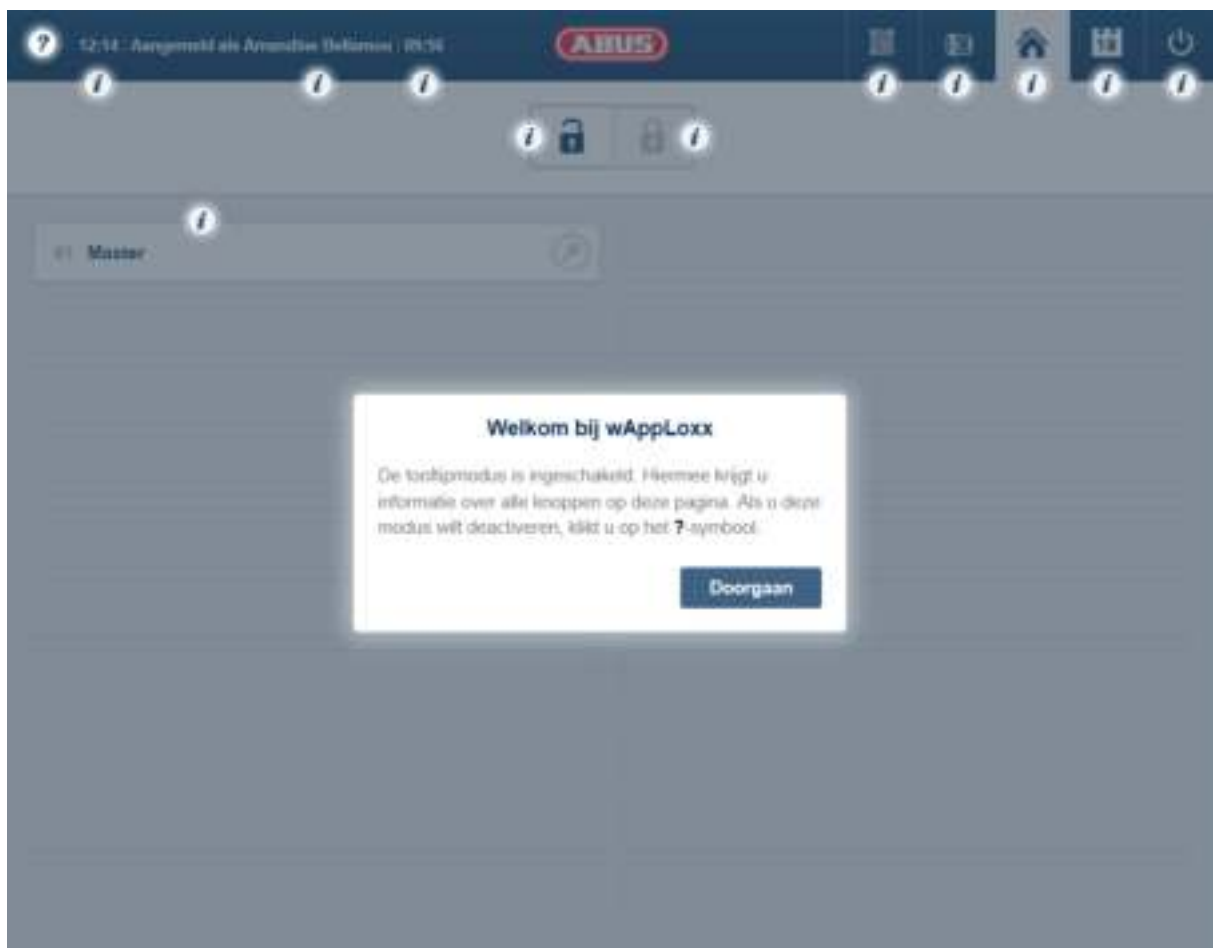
12:14 Aangemeld als Amandine Bellamou 09:56

ABUS

#1 Master

Welkom bij wAppLoxx

De tooltipmodus is ingeschakeld. Hiermee krijgt u informatie over alle knoppen op deze pagina. Als u deze modus wilt deactiveren, klikt u op het ?-symbool.

Doorgaan